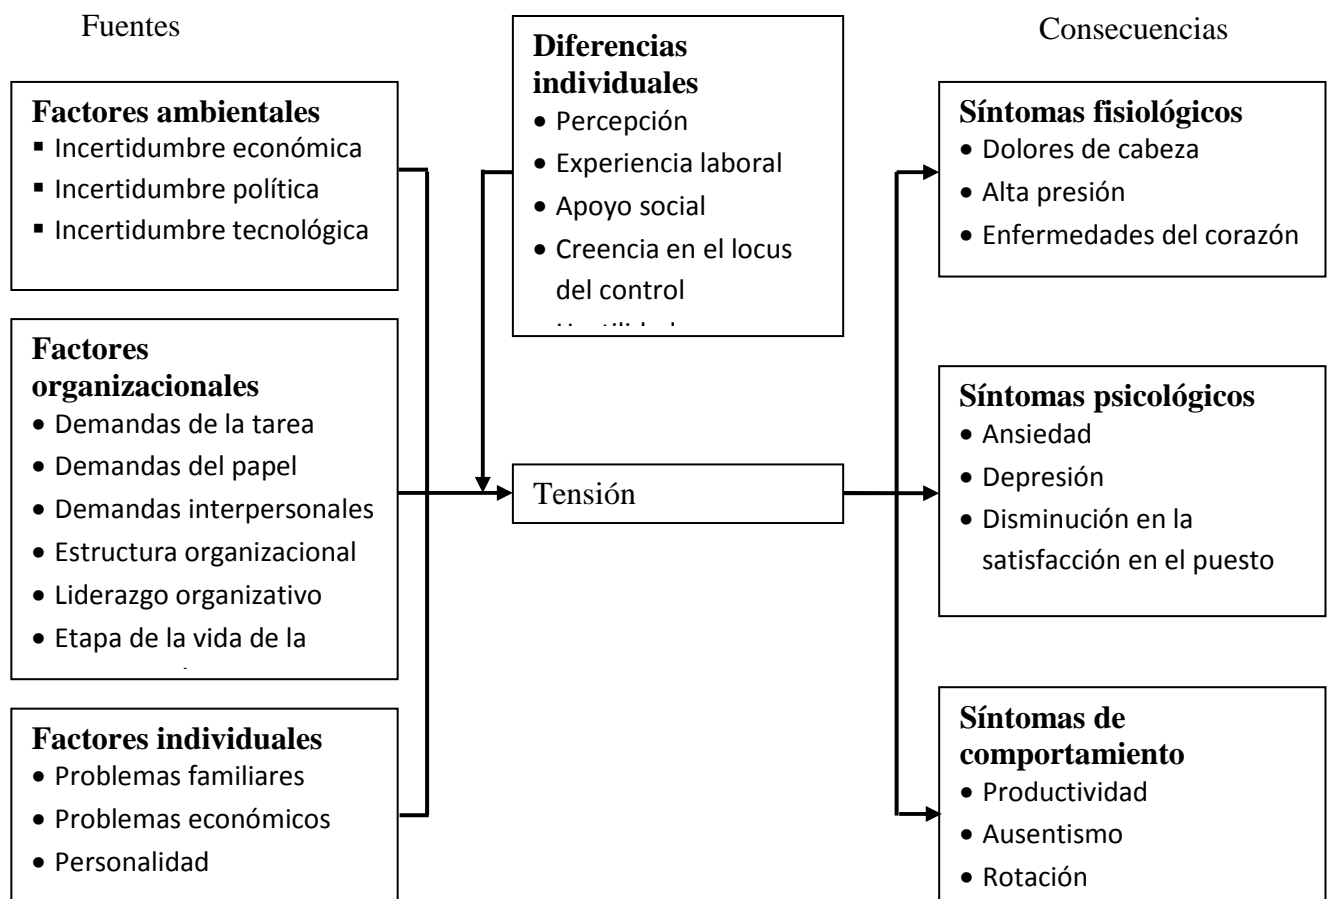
Fuentes

Factores ambientales
- Incertidumbre económica
- Incertidumbre política
- Incertidumbre tecnológica

Factores organizacionales
- Demandas de la tarea
- Demandas del papel
- Demandas interpersonales
- Estructura organizacional
- Liderazgo organizativo
- Etapa de la vida de la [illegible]

Factores individuales
- Problemas familiares
- Problemas económicos
- Personalidad

Diferencias individuales
- Percepción
- Experiencia laboral
- Apoyo social
- Creencia en el locus del control
- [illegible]

Tensión

Consecuencias

Síntomas fisiológicos
- Dolores de cabeza
- Alta presión
- Enfermedades del corazón

Síntomas psicológicos
- Ansiedad
- Depresión
- Disminución en la satisfacción en el puesto

Síntomas de comportamiento
- Productividad
- Ausentismo
- Rotación